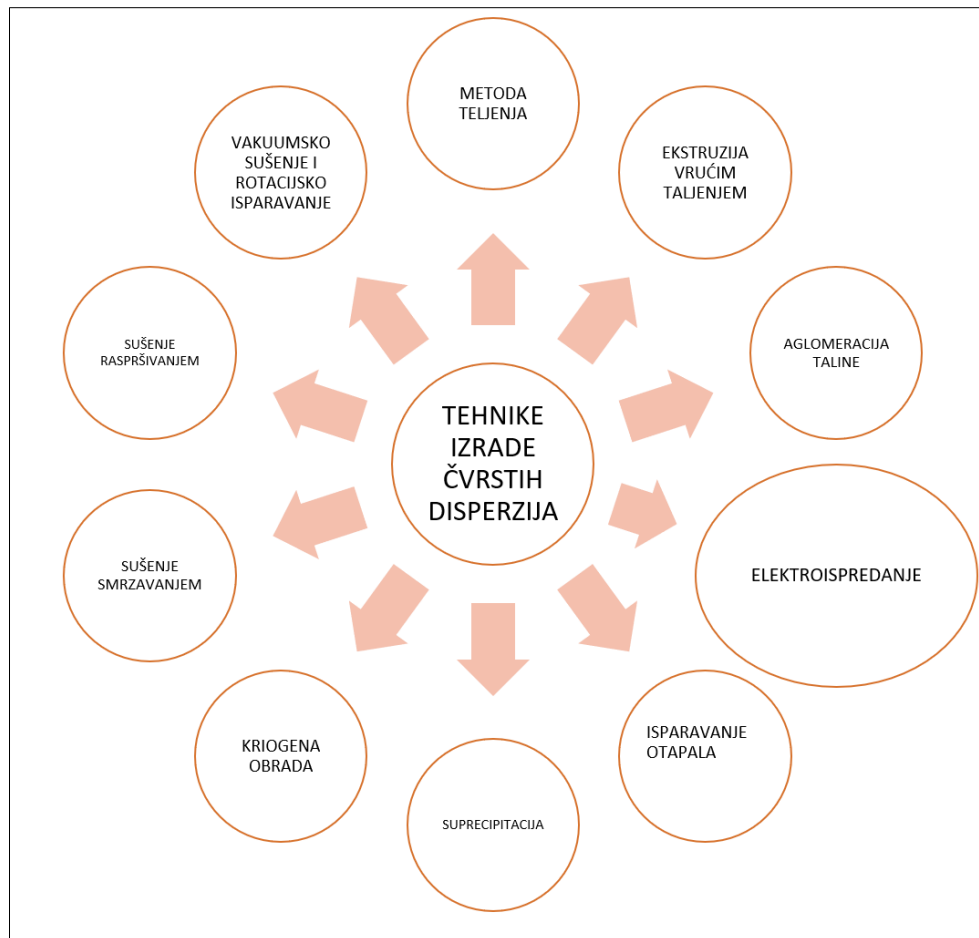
TEHNIKE IZRADE ČVRSTIH DISPERZIJA

METODA TELJENJA

EKSTRUZIJA VRUĆIM TALJENJEM

AGLOMERACIJA TALINE

ELEKTROISPREDANJE

ISPARAVANJE OTAPALA

SUPRECIPITACIJA

KRIOGENA OBRADA

SUŠENJE SMRZAVANJEM

SUŠENJE RASPRŠIVANJEM

VAKUUMSKO SUŠENJE I ROTACIJSKO ISPARAVANJE